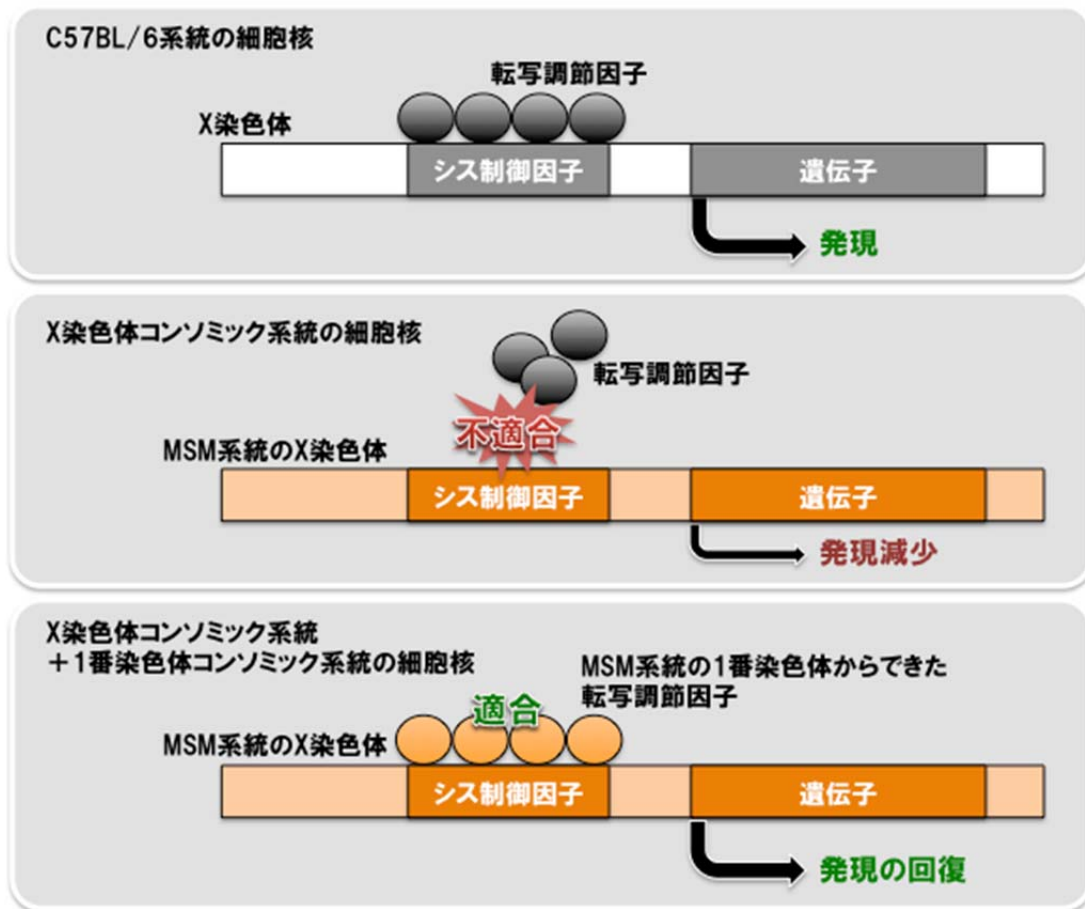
C57BL/6系統の細胞核

転写調節因子

X染色体

シス制御因子

遺伝子

発現

X染色体コンソミック系統の細胞核

転写調節因子

不適合

MSM系統のX染色体

シス制御因子

遺伝子

発現減少

X染色体コンソミック系統
＋1番染色体コンソミック系統の細胞核

MSM系統の1番染色体からできた
転写調節因子

適合

MSM系統のX染色体

シス制御因子

遺伝子

発現の回復